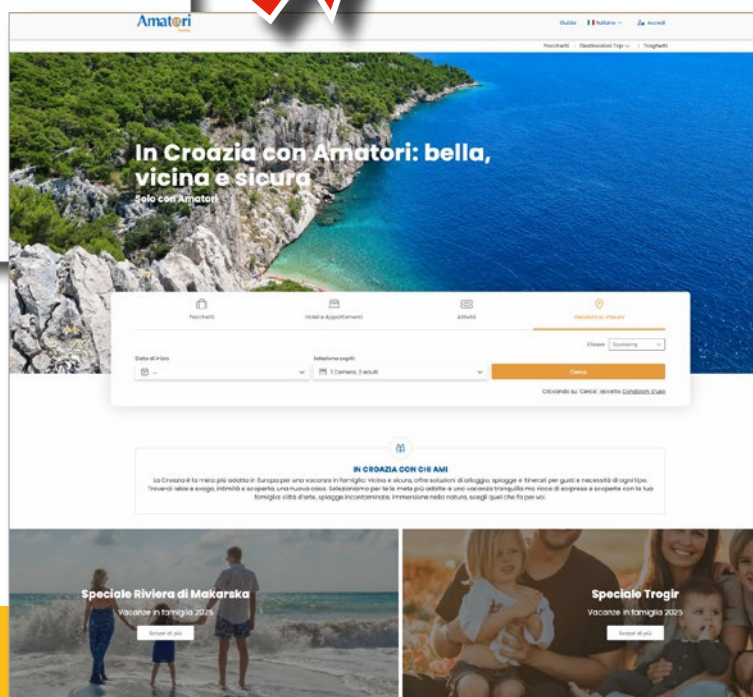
Amatori

Guida | Italiano | Accedi

Pacchetti | Destinazioni Top | Traghetti

In Croazia con Amatori: bella, vicina e sicura

Solo con Amatori

Pacchetti | Hotel e Appartamenti | Attività | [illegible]

Classe | Economy

Data di inizio | Seleziona ospiti

1 Camera, 2 adulti

Cerca

Cliccando su 'Cerca', accetto Condizioni d'uso

IN CROAZIA CON CHI AMI

La Croazia è la meta più adatta in Europa per una vacanza in famiglia: vicina e sicura, offre soluzioni di alloggio, spiagge e itinerari per gusti e necessità di ogni tipo. Troverai relax e svago, intimità e scoperta, una nuova casa. Selezioniamo per te le mete più adatte a una vacanza tranquilla ma ricca di sorprese e scoperte con la tua famiglia: città d'arte, spiagge incontaminate, immersione nella natura, scegli quel che fa per voi.

Speciale Riviera di Makarska

Vacanze in famiglia 2025

Scopri di più

Speciale Trogir

Vacanze in famiglia 2025

Scopri di più